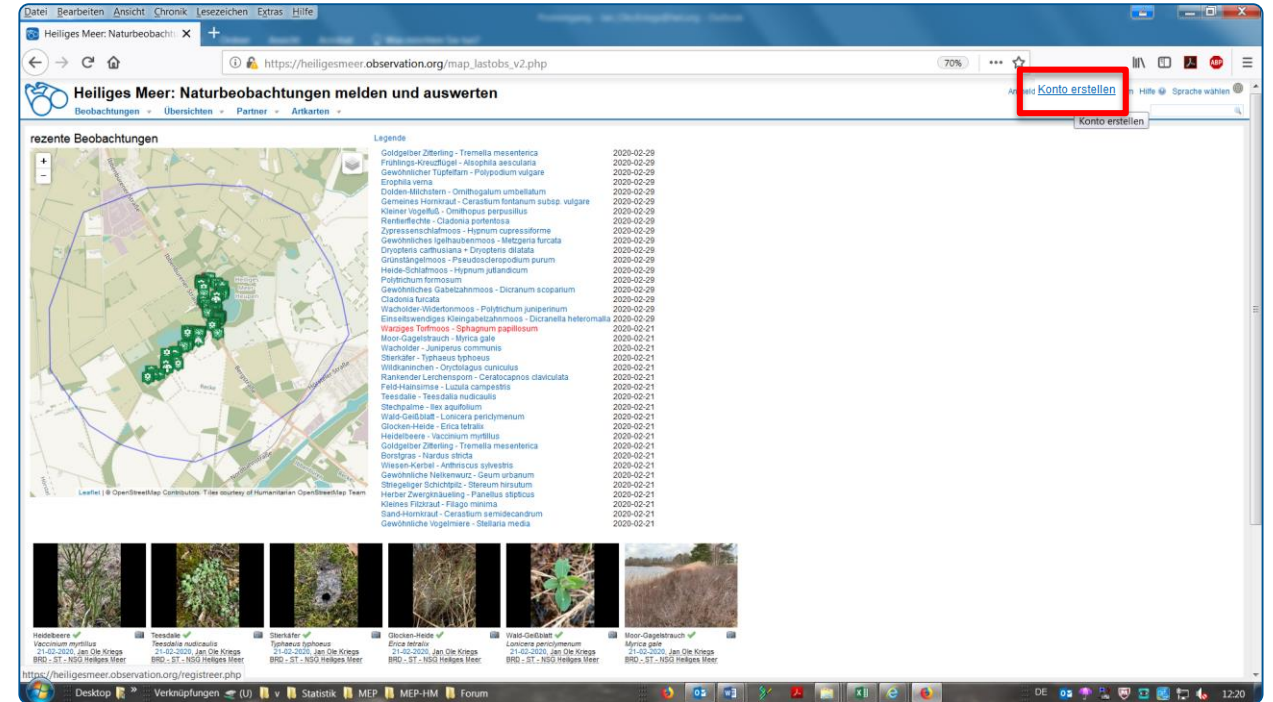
Datei Bearbeiten Ansicht Chronik Lesezeichen Extras Hilfe

Heiliges Meer: Naturbeobacht ×

https://heiligesmeer.observation.org/map_lastobs_v2.php 70%

Heiliges Meer: Naturbeobachtungen melden und auswerten
Beobachtungen Übersichten Partner Artkarten

Anmeld Konto erstellen Hilfe Sprache wählen
Konto erstellen

rezente Beobachtungen

Legende

| | |
|---|---|
| Goldgelber Zitterling - Tremella mesenterica | 2020-02-29 |
| Frühlings-Kreuzflügel - Alsophila aescularia | 2020-02-29 |
| Gewöhnlicher Tüpfelfarn - Polypodium vulgare | 2020-02-29 |
| Erophila verna | 2020-02-29 |
| Dolden-Milchstern - Ornithogalum umbellatum | 2020-02-29 |
| Gemeines Hornkraut - Cerastium fontanum subsp. vulgare | 2020-02-29 |
| Kleiner Vogelfuß - Ornithopus perpusillus | 2020-02-29 |
| Rentierflechte - Cladonia portentosa | 2020-02-29 |
| Zypressenschlafmoos - Hypnum cupressiforme | 2020-02-29 |
| Gewöhnliches Igelhaubenmoos - Metzgeria furcata | 2020-02-29 |
| Dryopteris carthusiana + Dryopteris dilatata | 2020-02-29 |
| Grünstängelmoos - Pseudoscleropodium purum | 2020-02-29 |
| Heide-Schlafmoos - Hypnum jutlandicum | 2020-02-29 |
| Polytrichum formosum | 2020-02-29 |
| Gewöhnliches Gabelzahnmoos - Dicranum scoparium | 2020-02-29 |
| Cladonia furcata | 2020-02-29 |
| Wacholder-Widertonmoos - Polytrichum juniperinum | 2020-02-29 |
| Einseitswendiges Kleingabelzahnmoos - Dicranella heteromalla | 2020-02-29 |
| Warziges Torfmoos - Sphagnum papillosum | 2020-02-21 |
| Moor-Gagelstrauch - Myrica gale | 2020-02-21 |
| Wacholder - Juniperus communis | 2020-02-21 |
| Stierkäfer - Typhaeus typhoeus | 2020-02-21 |
| Wildkaninchen - Oryctolagus cuniculus | 2020-02-21 |
| Rankender Lerchensporn - Ceratocapnos claviculata | 2020-02-21 |
| Feld-Hainsimse - Luzula campestris | 2020-02-21 |
| Teesdalie - Teesdalia nudicaulis | 2020-02-21 |
| Stechpalme - Ilex aquifolium | 2020-02-21 |
| Wald-Geißblatt - Lonicera periclymenum | 2020-02-21 |
| Glocken-Heide - Erica tetralix | 2020-02-21 |
| Heidelbeere - Vaccinium myrtillus | 2020-02-21 |
| Goldgelber Zitterling - Tremella mesenterica | 2020-02-21 |
| Borstgras - Nardus stricta | 2020-02-21 |
| Wiesen-Kerbel - Anthriscus sylvestris | 2020-02-21 |
| Gewöhnliche Nelkenwurz - Geum urbanum | 2020-02-21 |
| Striegeliger Schichtpilz - Stereum hirsutum | 2020-02-21 |
| Herber Zwergknäueling - Panellus stipticus | 2020-02-21 |
| Kleines Filzkraut - Filago minima | 2020-02-21 |
| Sand-Hornkraut - Cerastium semidecandrum | 2020-02-21 |
| Gewöhnliche Vogelmiere - Stellaria media | 2020-02-21 |

Leaflet | © OpenStreetMap Contributors. Tiles courtesy of Humanitarian OpenStreetMap Team

Heidelbeere Vaccinium myrtillus 21-02-2020, Jan Ole Kriegs BRD - ST - NSG Heiliges Meer
Teesdalie Teesdalia nudicaulis 21-02-2020, Jan Ole Kriegs BRD - ST - NSG Heiliges Meer
Stierkäfer Typhaeus typhoeus 21-02-2020, Jan Ole Kriegs BRD - ST - NSG Heiliges Meer
Glocken-Heide Erica tetralix 21-02-2020, Jan Ole Kriegs BRD - ST - NSG Heiliges Meer
Wald-Geißblatt Lonicera periclymenum 21-02-2020, Jan Ole Kriegs BRD - ST - NSG Heiliges Meer
Moor-Gagelstrauch Myrica gale 21-02-2020, Jan Ole Kriegs BRD - ST - NSG Heiliges Meer

https://heiligesmeer.observation.org/registreer.php

Desktop » Verknüpfungen (U) v Statistik MEP MEP-HM Forum DE 12:20